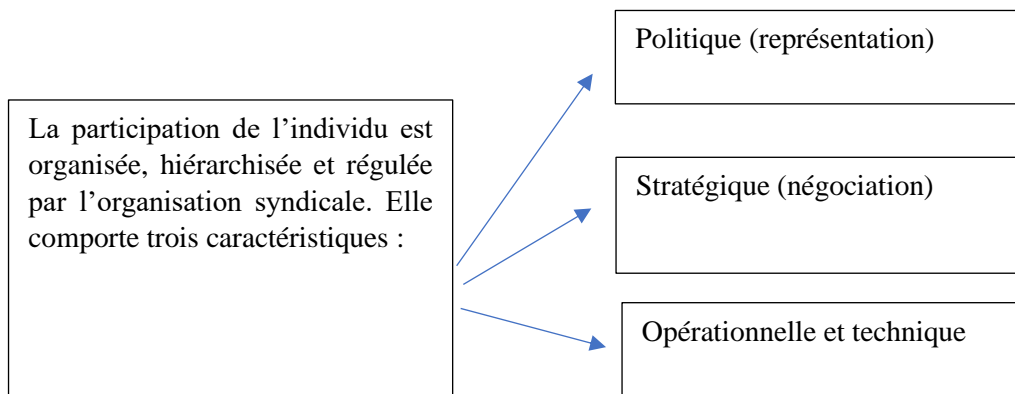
La participation de l’individu est organisée, hiérarchisée et régulée par l’organisation syndicale. Elle comporte trois caractéristiques :

Politique (représentation)

Stratégique (négociation)

Opérationnelle et technique